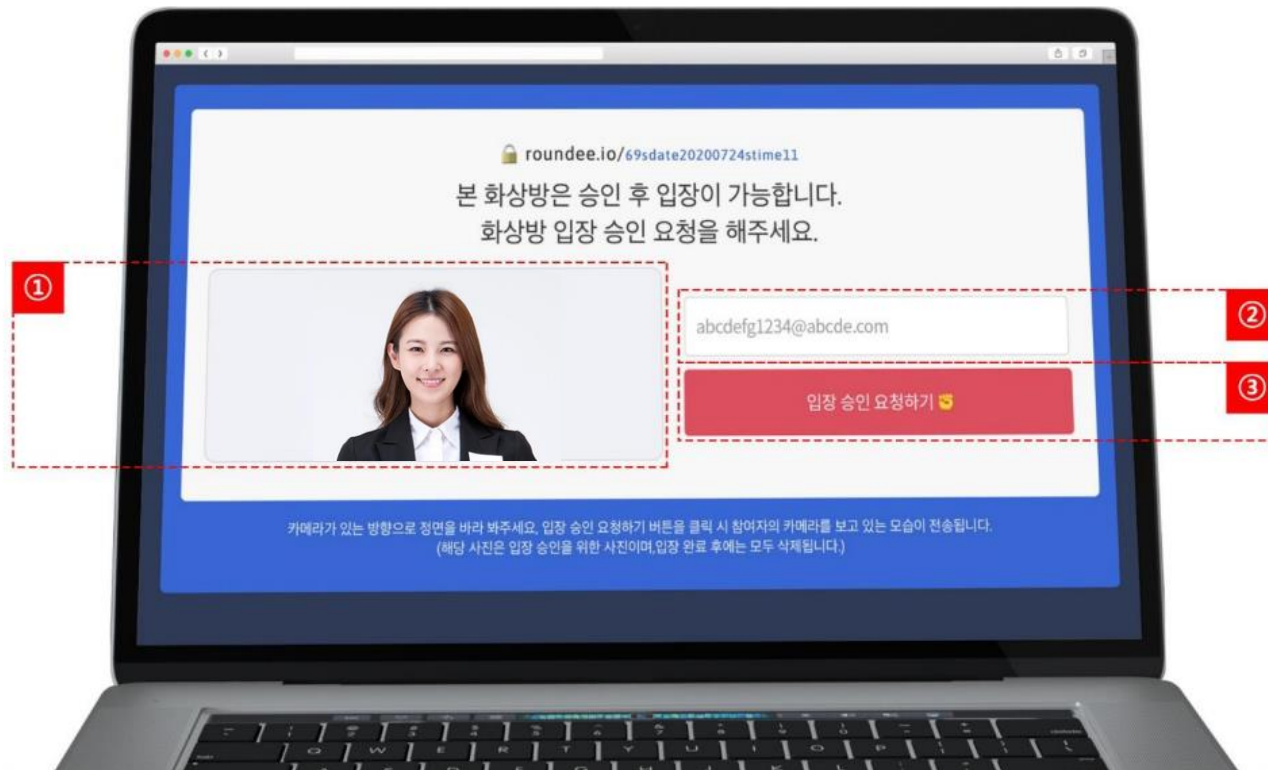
roundee.io/69sdate20200724stime11

본 화상방은 승인 후 입장이 가능합니다.
화상방 입장 승인 요청을 해주세요.

①

②

abcdefg1234@abcde.com

③

입장 승인 요청하기

카메라가 있는 방향으로 정면을 바라 봐주세요, 입장 승인 요청하기 버튼을 클릭 시 참여자의 카메라를 보고 있는 모습이 전송됩니다.
(해당 사진은 입장 승인을 위한 사진이며,입장 완료 후에는 모두 삭제됩니다.)